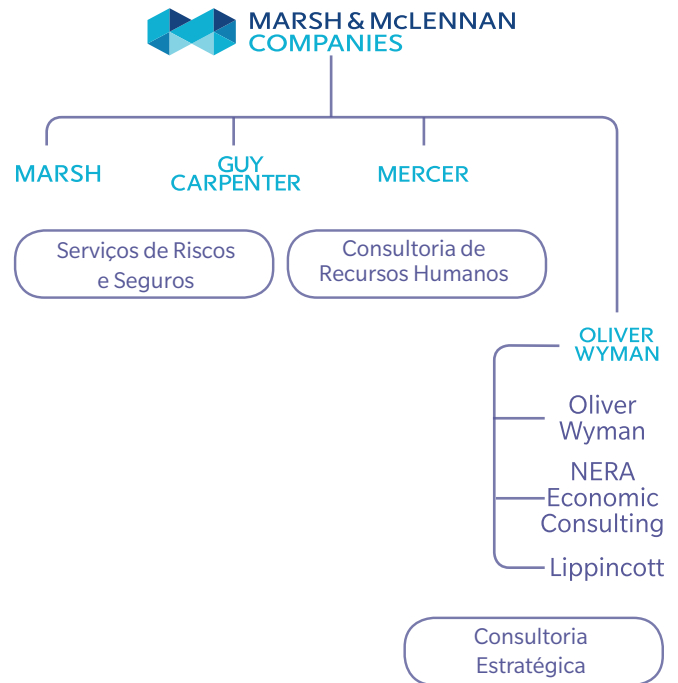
MARSH & McLENNAN COMPANIES

MARSH

GUY CARPENTER

MERCER

Serviços de Riscos e Seguros

Consultoria de Recursos Humanos

OLIVER WYMAN

Oliver Wyman

NERA Economic Consulting

Lippincott

Consultoria Estratégica